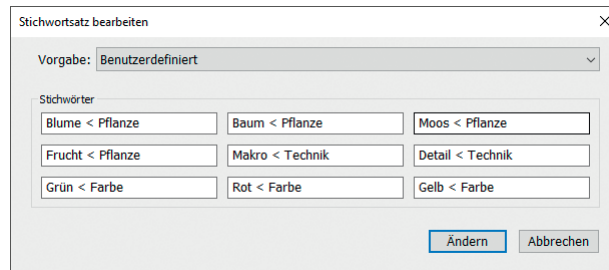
Stichwortsatz bearbeiten

Vorgabe: Benutzerdefiniert

Stichwörter

| | | |
|---|---|---|
| Blume < Pflanze | Baum < Pflanze | Moos < Pflanze |
| Frucht < Pflanze | Makro < Technik | Detail < Technik |
| Grün < Farbe | Rot < Farbe | Gelb < Farbe |

Ändern Abbrechen